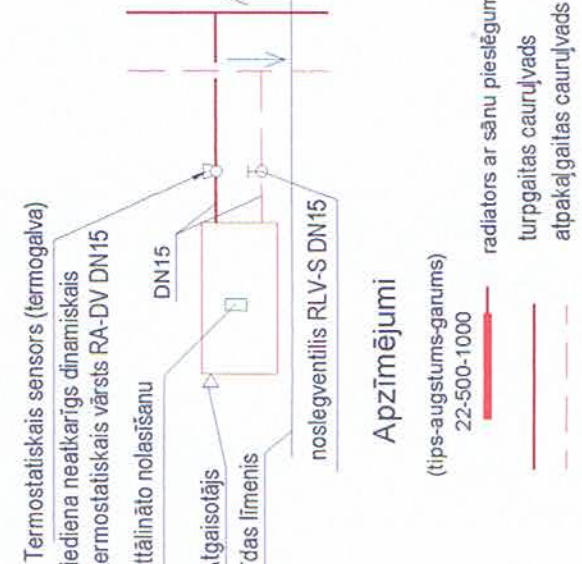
Termostatiskais sensors (termogalva)
iediena neatkarīgs dinamiskais
ermostatiskais vārsts RA-DV DN15
ttālināto nolasīšanu
atgaisotājs
rdas līmenis
noslēgventilis RLV-S DN15
DN15

Apzīmējumi
(tips-augstums-garums)
22-500-1000
radiators ar sānu pieslēgum
turpgaitas cauruļvads
atpakaļgaitas cauruļvads